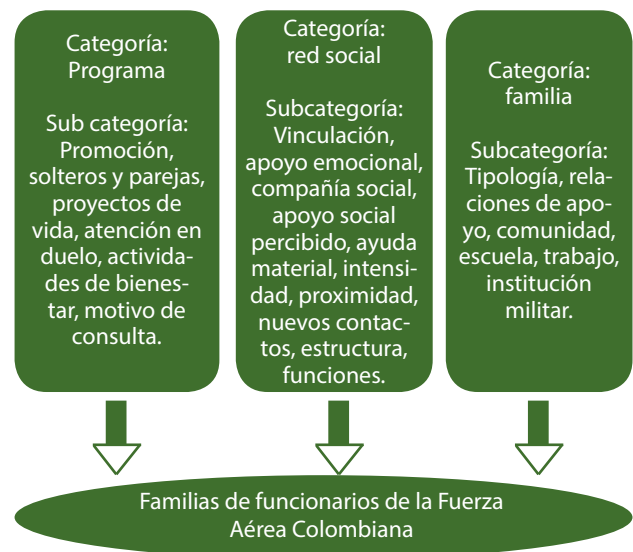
Categoría: Programa

Sub categoría: Promoción, solteros y parejas, proyectos de vida, atención en duelo, actividades de bienestar, motivo de consulta.

Categoría: red social

Subcategoría: Vinculación, apoyo emocional, compañía social, apoyo social percibido, ayuda material, intensidad, proximidad, nuevos contactos, estructura, funciones.

Categoría: familia

Subcategoría: Tipología, relaciones de apoyo, comunidad, escuela, trabajo, institución militar.

Familias de funcionarios de la Fuerza Aérea Colombiana